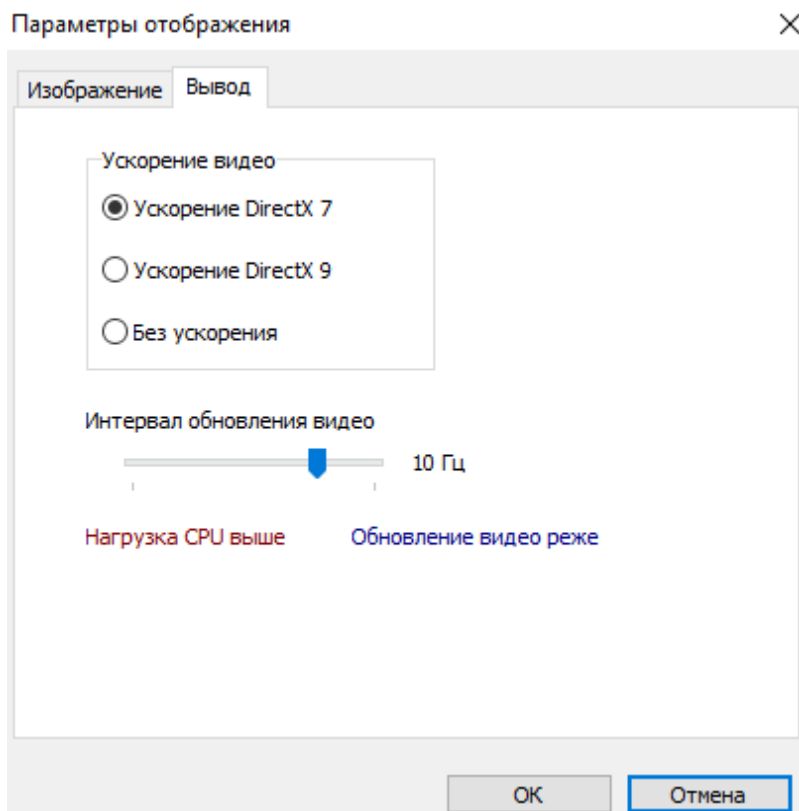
Параметры отображения

×

Изображение

Вывод

Ускорение видео

Ускорение DirectX 7

Ускорение DirectX 9

Без ускорения

Интервал обновления видео

10 Гц

Нагрузка CPU выше

Обновление видео реже

OK

Отмена